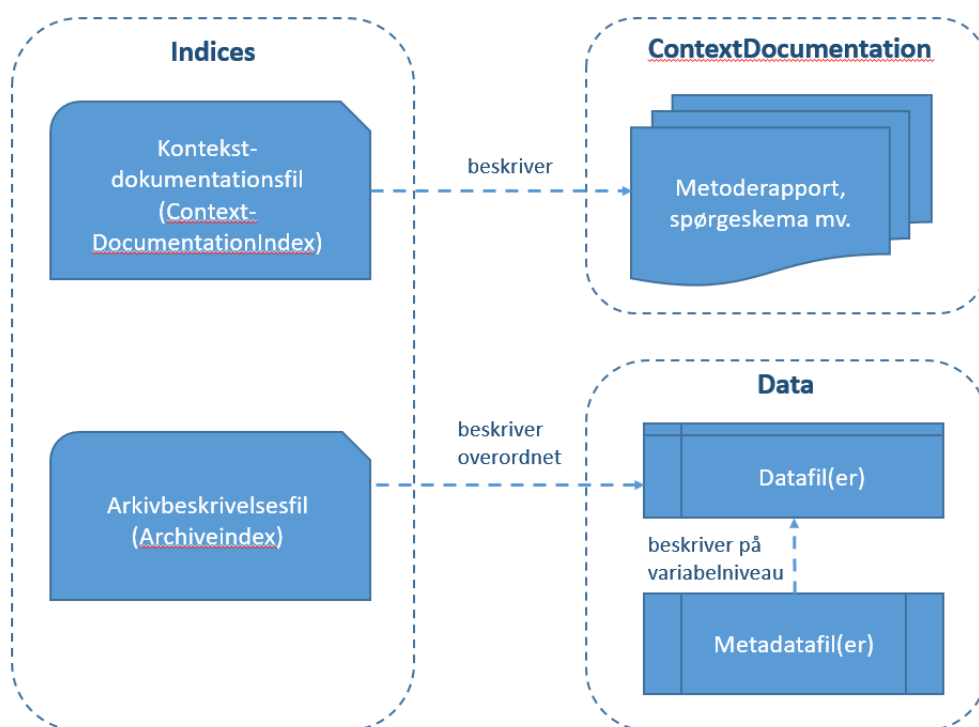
Indices

Kontekstdokumentationsfil (Context-DocumentationIndex)

beskriver

ContextDocumentation

Metoderapport, spørgeskema mv.

Data

beskriver overordnet

Arkivbeskrivelsesfil (Archiveindex)

Datafil(er)

beskriver på variabelniveau

Metadatafil(er)